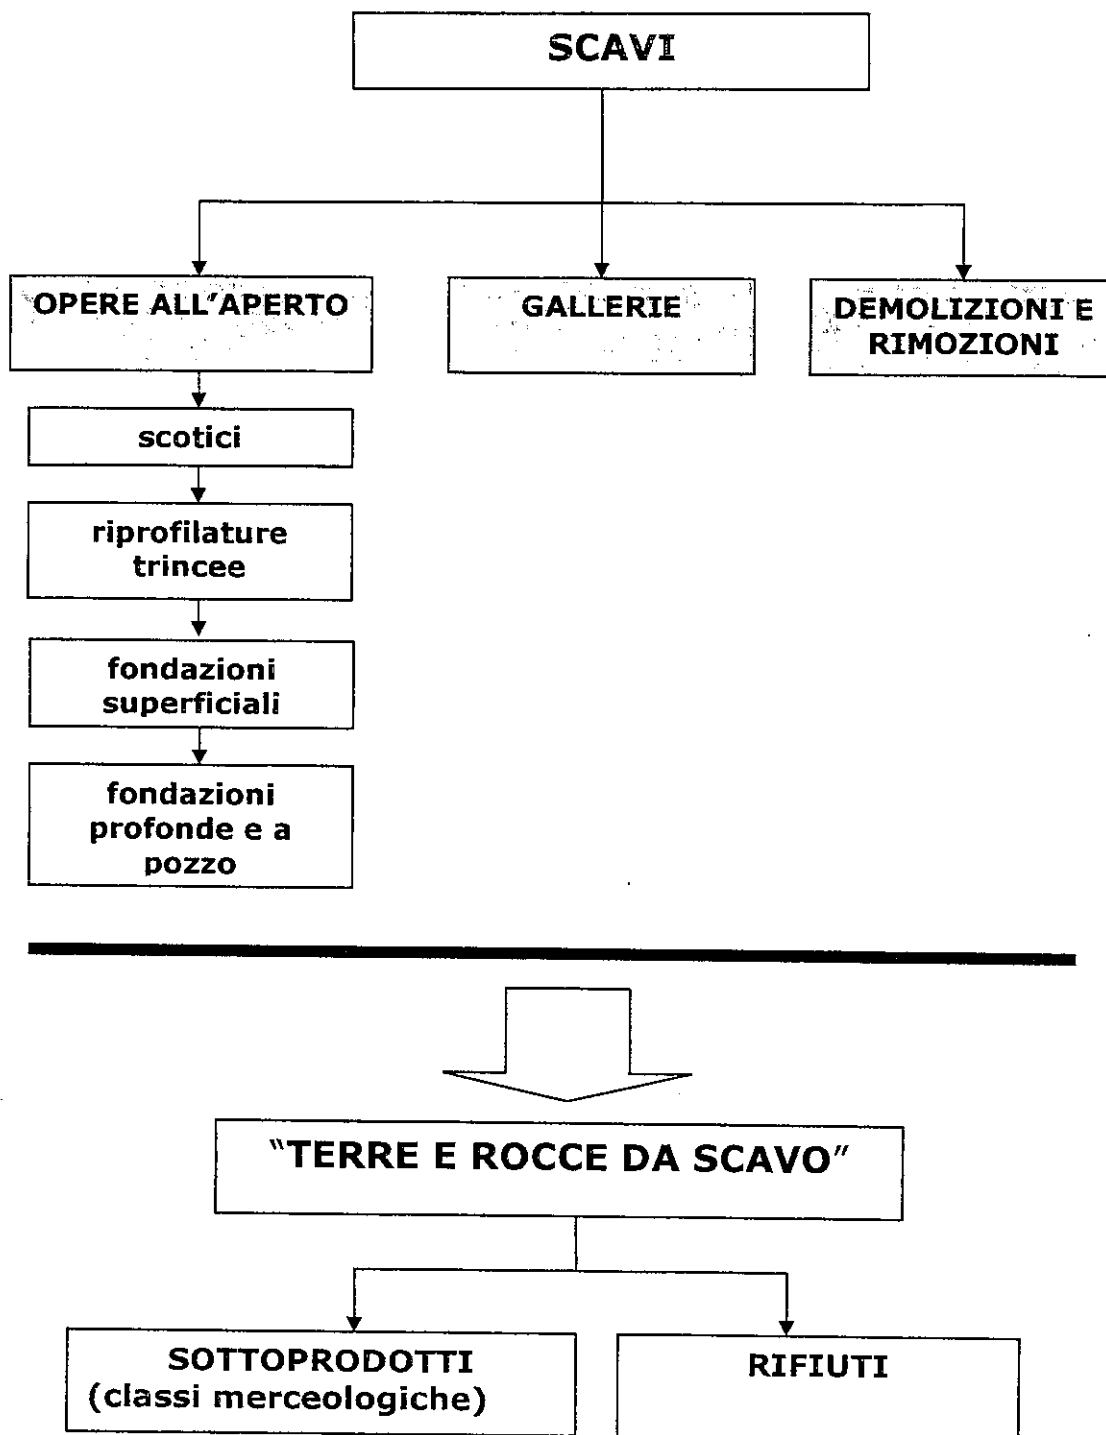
SCAVI

OPERE ALL'APERTO

GALLERIE

DEMOLIZIONI E RIMOZIONI

scotici

riprofilature trincee

fondazioni superficiali

fondazioni profonde e a pozzo

"TERRE E ROCCE DA SCAVO"

SOTTOPRODOTTI (classi merceologiche)

RIFIUTI